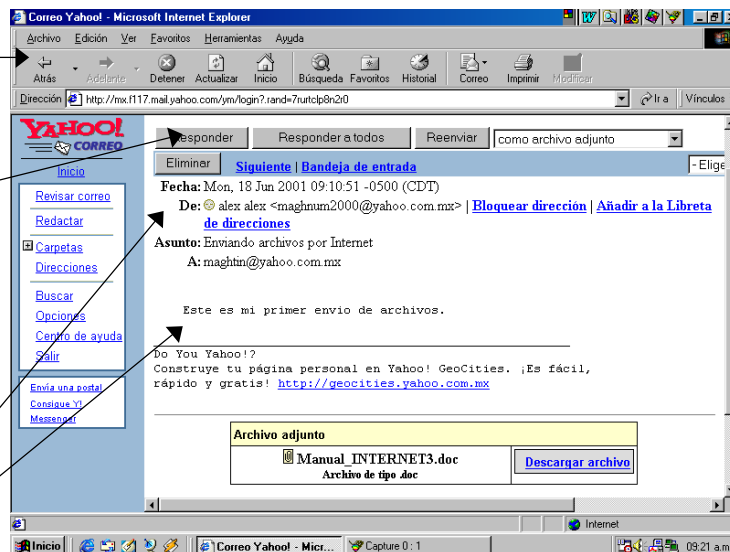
Correo Yahoo! - Microsoft Internet Explorer

Archivo Edición Ver Favoritos Herramientas Ayuda

Atrás Adelante Detener Actualizar Inicio Búsqueda Favoritos Historial Correo Imprimir Modificar

Dirección http://mx.f117.mail.yahoo.com/ym/login?.rand=7rurtclp8n2r0 Ir a Vínculos

YAHOO! CORREO

Inicio

Revisar correo

Redactar

Carpetas

Direcciones

Buscar

Opciones

Centro de ayuda

Salir

Envía una postal

Consigue Y!

Messenger

Responder | Responder a todos | Reenviar | como archivo adjunto

Eliminar | Siguiente | Bandeja de entrada | - Elige

Fecha: Mon, 18 Jun 2001 09:10:51 -0500 (CDT)

De: alex alex <maghnum2000@yahoo.com.mx> | Bloquear dirección | Añadir a la Libreta de direcciones

Asunto: Enviando archivos por Internet

A: maghtin@yahoo.com.mx

Este es mi primer envio de archivos.

Do You Yahoo!?
Construye tu página personal en Yahoo! GeoCities. ¡Es fácil, rápido y gratis! http://geocities.yahoo.com.mx

| Archivo adjunto | |
|---|---|
| Manual_INTERNET3.doc Archivo de tipo .doc | Descargar archivo |

Internet

Inicio | Correo Yahoo! - Micr... | Capture 0 : 1 | 09:21 a.m.